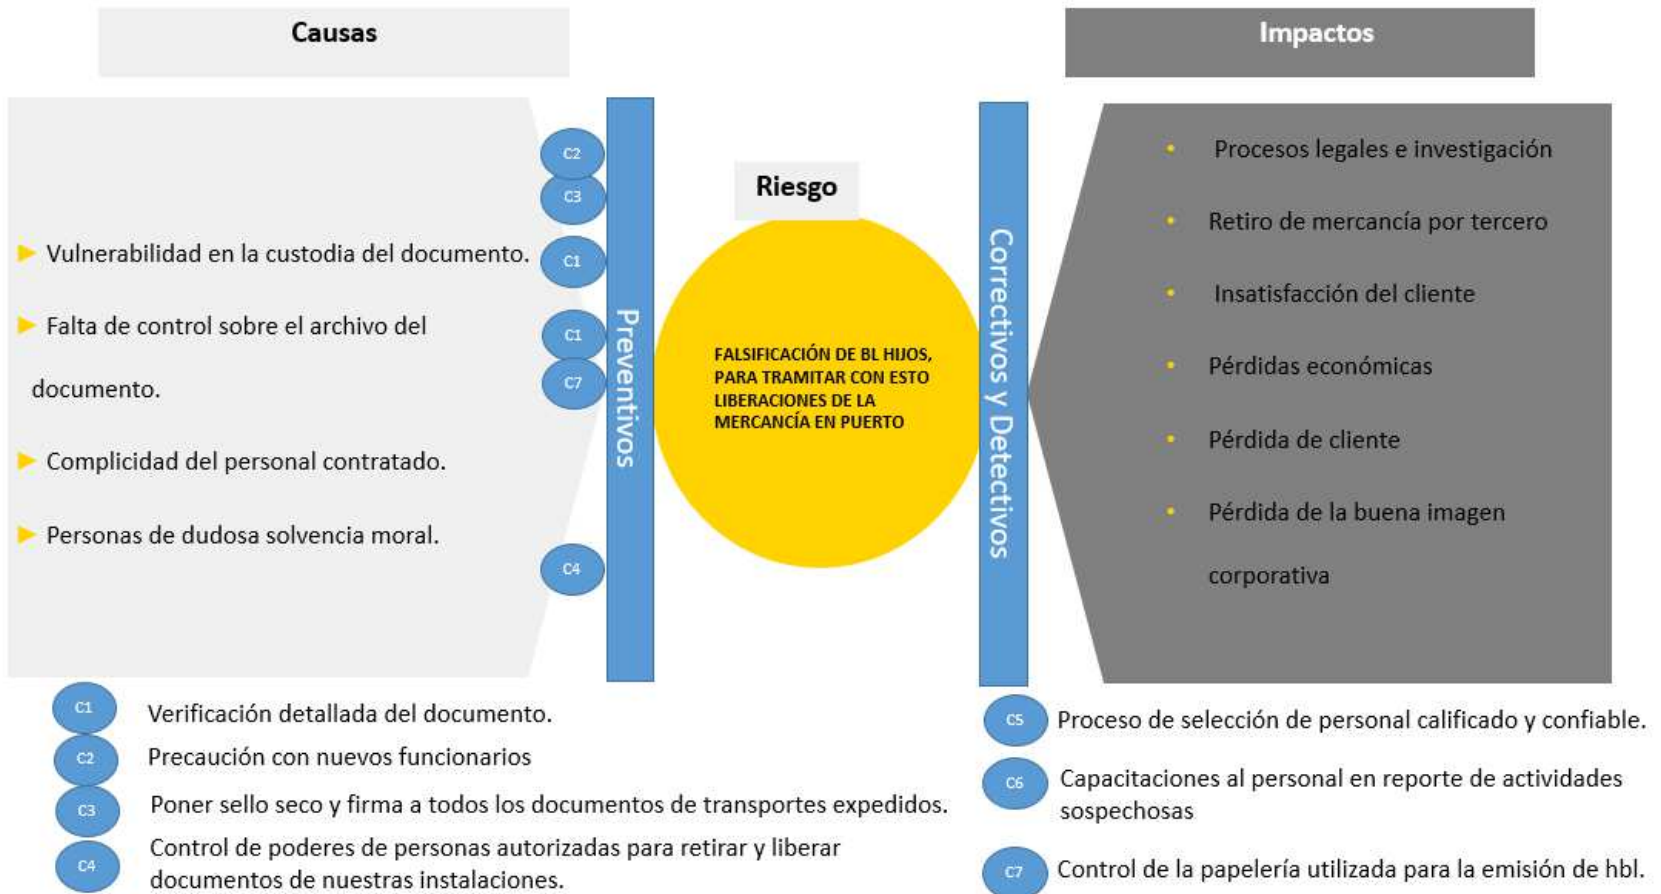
Causas

Impactos

C2
C3
C1
C1
C7
C4

Vulnerabilidad en la custodia del documento.

Falta de control sobre el archivo del documento.

Complicidad del personal contratado.

Personas de dudosa solvencia moral.

Preventivos

Riesgo

FALSIFICACIÓN DE BL HIJOS, PARA TRAMITAR CON ESTO LIBERACIONES DE LA MERCANCÍA EN PUERTO

Correctivos y Detectivos

Procesos legales e investigación

Retiro de mercancía por tercero

Insatisfacción del cliente

Pérdidas económicas

Pérdida de cliente

Pérdida de la buena imagen corporativa

C1 Verificación detallada del documento.

C2 Precaución con nuevos funcionarios

C3 Poner sello seco y firma a todos los documentos de transportes expedidos.

C4 Control de poderes de personas autorizadas para retirar y liberar documentos de nuestras instalaciones.

C5 Proceso de selección de personal calificado y confiable.

C6 Capacitaciones al personal en reporte de actividades sospechosas

C7 Control de la papelería utilizada para la emisión de hbl.